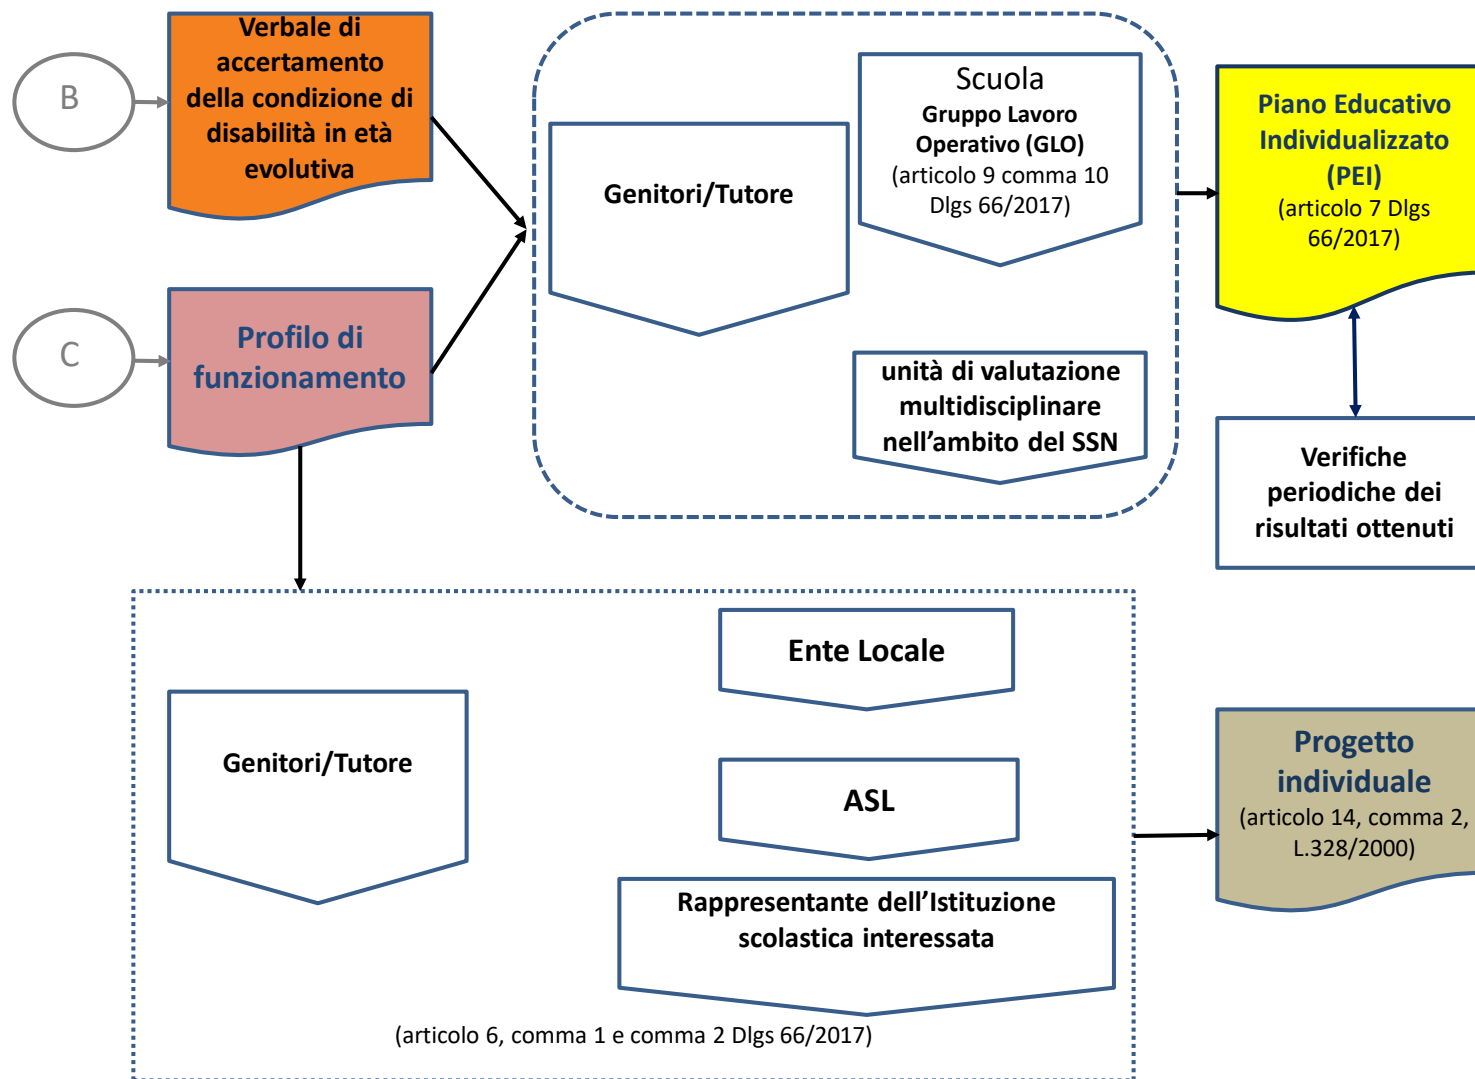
B

Verbale di accertamento della condizione di disabilità in età evolutiva

C

Profilo di funzionamento

Genitori/Tutore

Scuola
Gruppo Lavoro Operativo (GLO)
(articolo 9 comma 10 Dlgs 66/2017)

unità di valutazione multidisciplinare nell'ambito del SSN

Piano Educativo Individualizzato (PEI)
(articolo 7 Dlgs 66/2017)

Verifiche periodiche dei risultati ottenuti

Genitori/Tutore

Ente Locale

ASL

Rappresentante dell'Istituzione scolastica interessata

(articolo 6, comma 1 e comma 2 Dlgs 66/2017)

Progetto individuale
(articolo 14, comma 2, L.328/2000)